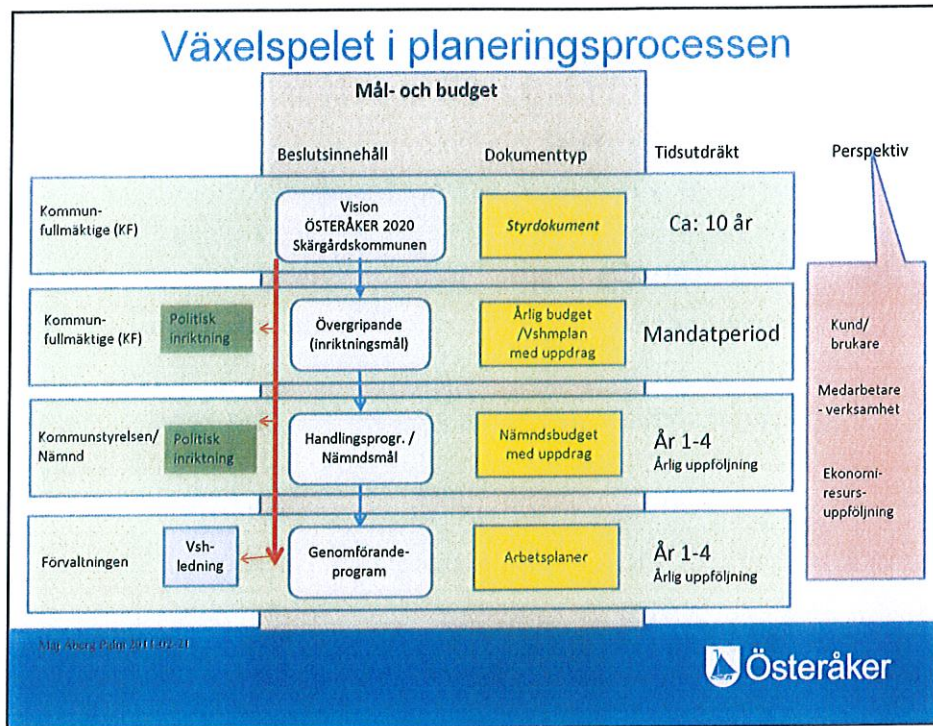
Växelspelet i planeringsprocessen

Mål- och budget

Beslutsinnehåll

Dokumenttyp

Tidsutdräkt

Perspektiv

Kommunfullmäktige (KF)

Vision ÖSTERÅKER 2020 Skärgårdskommunen

Styrdokument

Ca: 10 år

Kommunfullmäktige (KF)

Politisk inriktning

Övergripande (inriktningsmål)

Årlig budget /Vshmplan med uppdrag

Mandatperiod

Kund/ brukare

Medarbetare - verksamhet

Kommunstyrelsen/ Nämnd

Politisk inriktning

Handlingsprogr. / Nämndsmål

Nämndsbudget med uppdrag

År 1-4 Årlig uppföljning

Ekonomiresursuppföljning

Förvaltningen

Vshledning

Genomförandeprogram

Arbetsplaner

År 1-4 Årlig uppföljning

Maj Åberg Palm 2011-02-21

Österåker